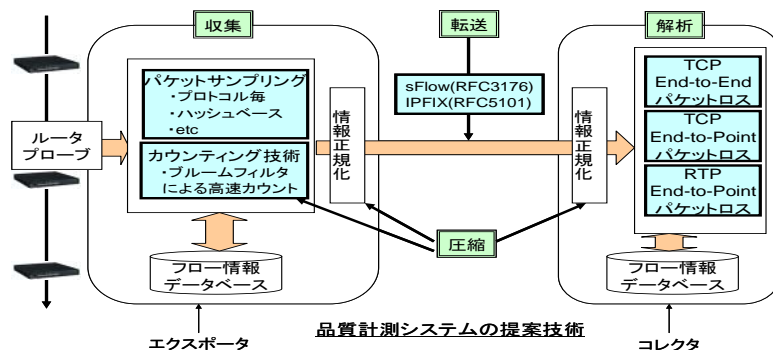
収集

転送

解析

ルータ
プローブ

パケットサンプリング
・プロトコル毎
・ハッシュベース
・etc

カウンティング技術
・ブルームフィルタ
による高速カウント

情報正規化

sFlow(RFC3176)
IPFIX(RFC5101)

情報正規化

TCP
End-to-End
パケットロス

TCP
End-to-Point
パケットロス

RTP
End-to-Point
パケットロス

圧縮

フロー情報
データベース

フロー情報
データベース

エクスポータ

品質計測システムの提案技術

コレクタ